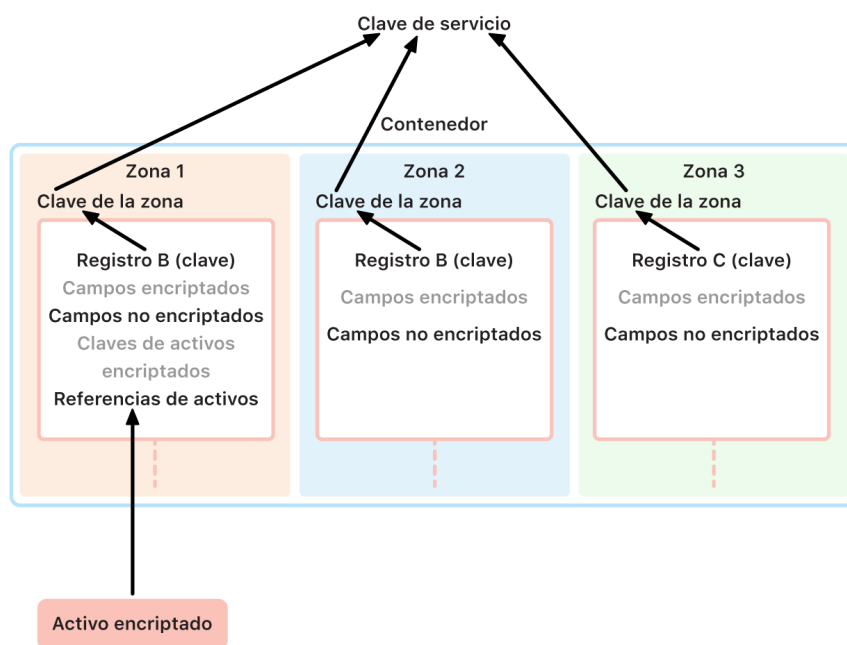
Clave de servicio

Contenedor

Zona 1
Clave de la zona
Registro B (clave)
Campos encriptados
Campos no encriptados
Claves de activos encriptados
Referencias de activos

Zona 2
Clave de la zona
Registro B (clave)
Campos encriptados
Campos no encriptados

Zona 3
Clave de la zona
Registro C (clave)
Campos encriptados
Campos no encriptados

Activo encriptado